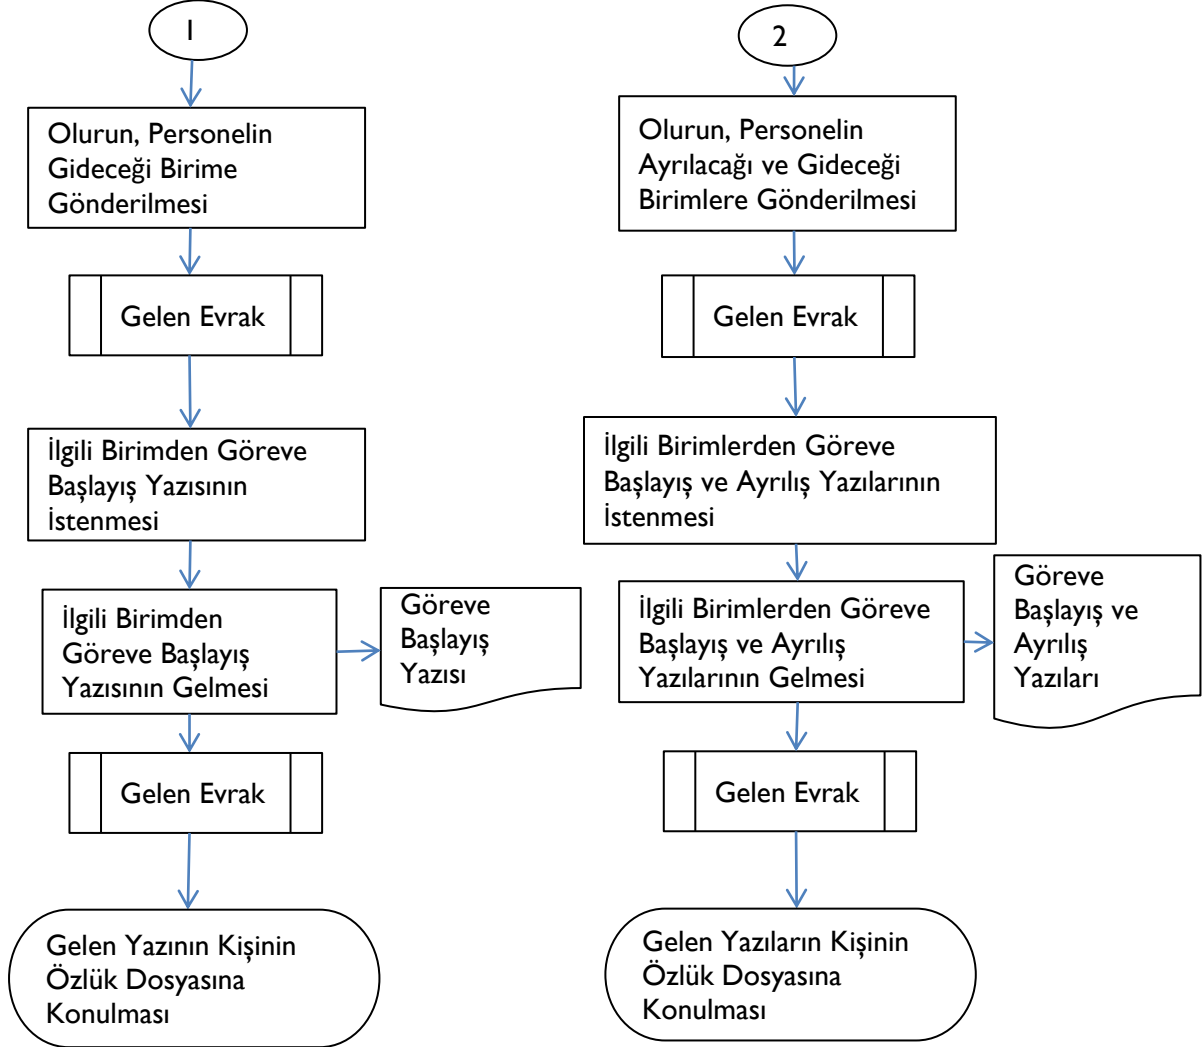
1

Olurun, Personelin Gideceği Birime Gönderilmesi

Gelen Evrak

İlgili Birimden Göreve Başlayış Yazısının İstenmesi

İlgili Birimden Göreve Başlayış Yazısının Gelmesi

Göreve Başlayış Yazısı

Gelen Evrak

Gelen Yazının Kişinin Özlük Dosyasına Konulması

2

Olurun, Personelin Ayrılacağı ve Gideceği Birimlere Gönderilmesi

Gelen Evrak

İlgili Birimlerden Göreve Başlayış ve Ayrılış Yazılarının İstenmesi

İlgili Birimlerden Göreve Başlayış ve Ayrılış Yazılarının Gelmesi

Göreve Başlayış ve Ayrılış Yazıları

Gelen Evrak

Gelen Yazıların Kişinin Özlük Dosyasına Konulması